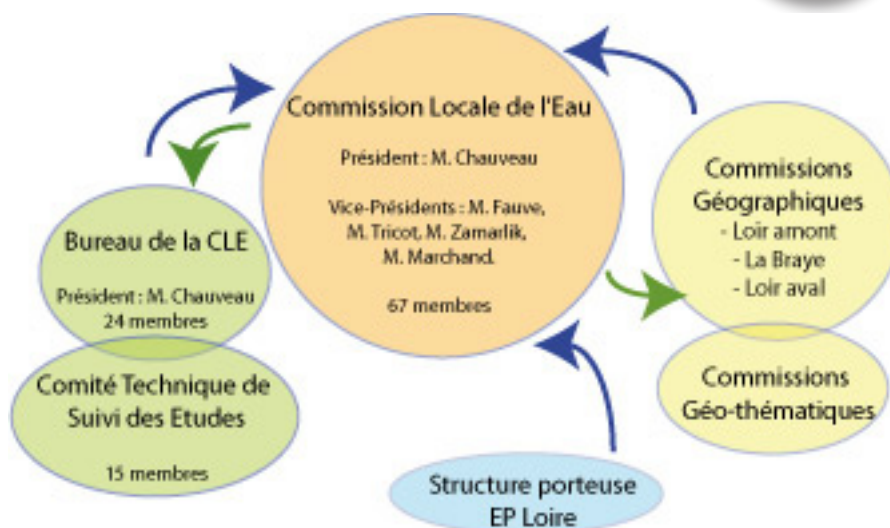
Commission Locale de l'Eau

Président : M. Chauveau

Vice-Présidents : M. Fauve, M. Tricot, M. Zamarlik, M. Marchand.

67 membres

Bureau de la CLE

Président : M. Chauveau
24 membres

Comité Technique de Suivi des Etudes

15 membres

Commissions Géographiques
- Loir amont
- La Braye
- Loir aval

Commissions Géo-thématiques

Structure porteuse
EP Loire